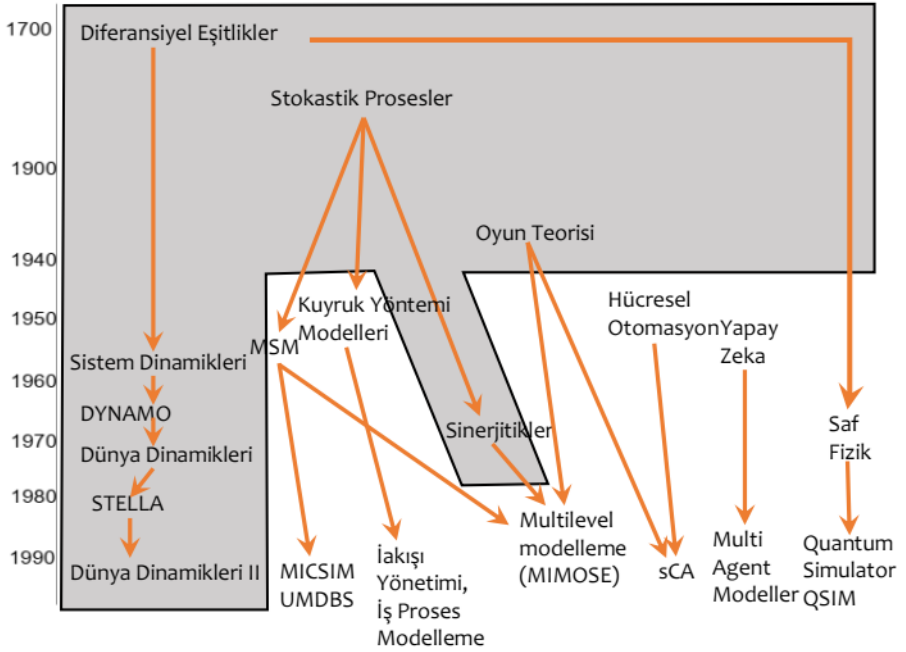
1700
1900
1940
1950
1960
1970
1980
1990

Diferansiyel Eşitlikler

Stokastik Prosesler

Oyun Teorisi

Kuyruk Yöntemi Modelleri

MSM

Sistem Dinamikleri

DYNAMO

Dünya Dinamikleri

STELLA

Dünya Dinamikleri II

Sinerjitikler

Hücresel Otomasyon

Yapay Zeka

Saf Fizik

MICSIM UMDBS

İakışı Yönetimi, İş Proses Modelleme

Multilevel modelleme (MIMOSE)

sCA

Multi Agent Modeller

Quantum Simulator QSIM